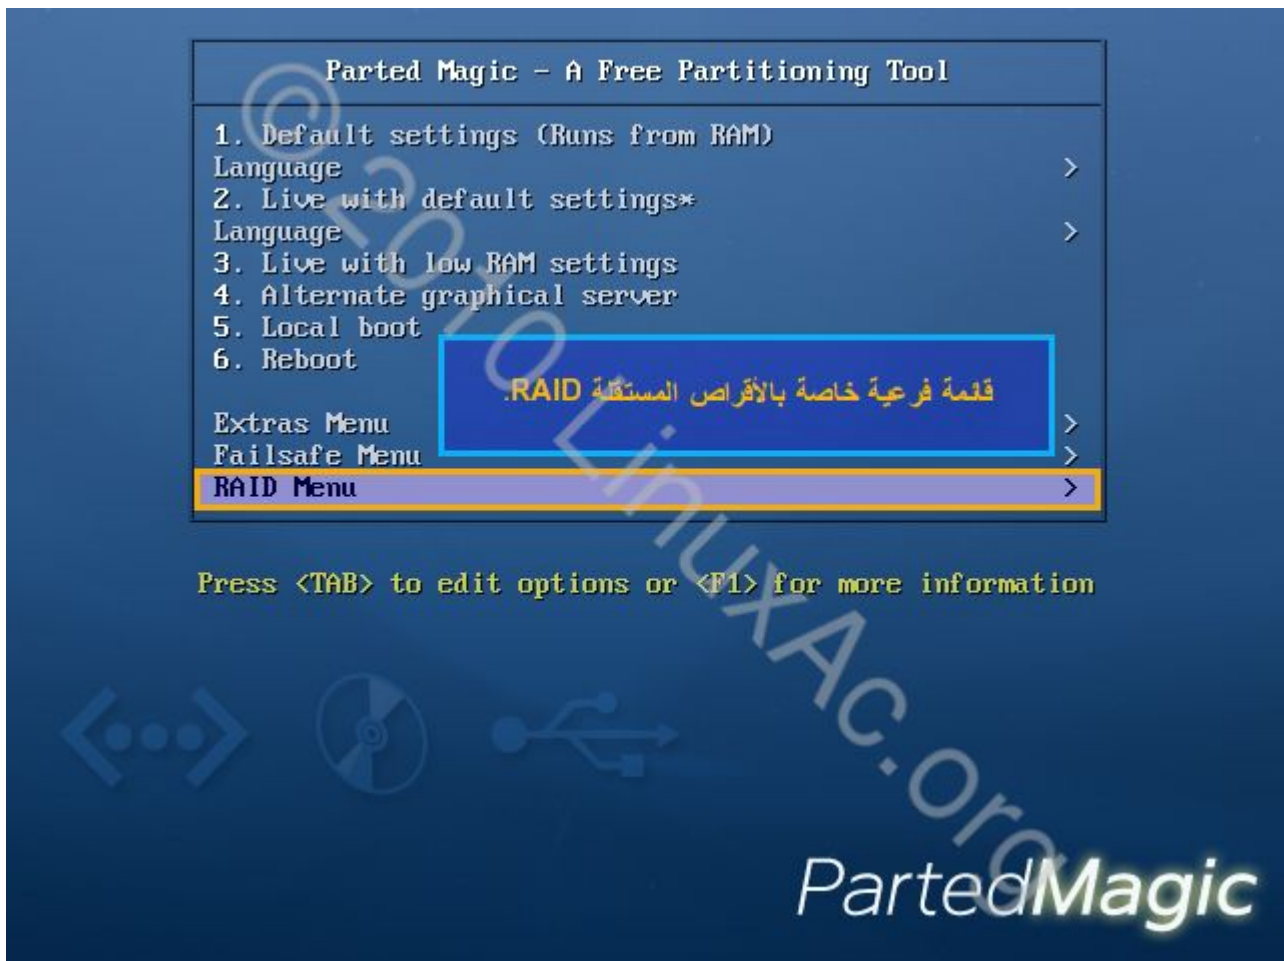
Parted Magic - A Free Partitioning Tool

1. Default settings (Runs from RAM)
Language >
2. Live with default settings*
Language >
3. Live with low RAM settings
4. Alternate graphical server
5. Local boot
6. Reboot

قائمة فرعية خاصة بالأقراص المستقلة RAID.

Extras Menu >
Failsafe Menu >
RAID Menu >

Press <TAB> to edit options or <F1> for more information

©2010 LinuxAc.org

PartedMagic